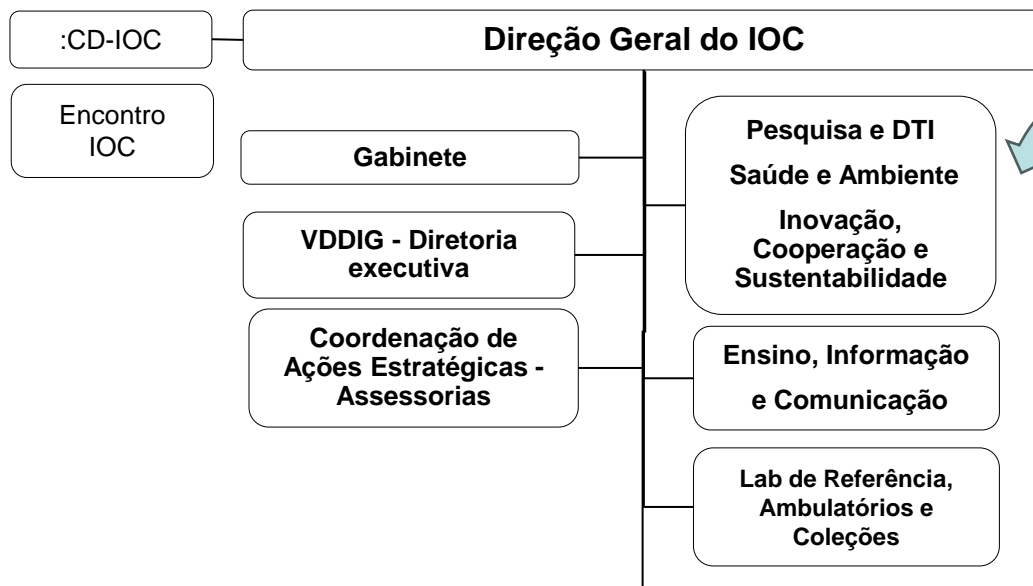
:CD-IOC

Direção Geral do IOC

Encontro IOC

Gabinete

VDDIG - Diretoria executiva

Coordenação de Ações Estratégicas - Assessorias

Pesquisa e DTI

Saúde e Ambiente

Inovação, Cooperação e Sustentabilidade

Ensino, Informação

e Comunicação

Lab de Referência, Ambulatórios e Coleções